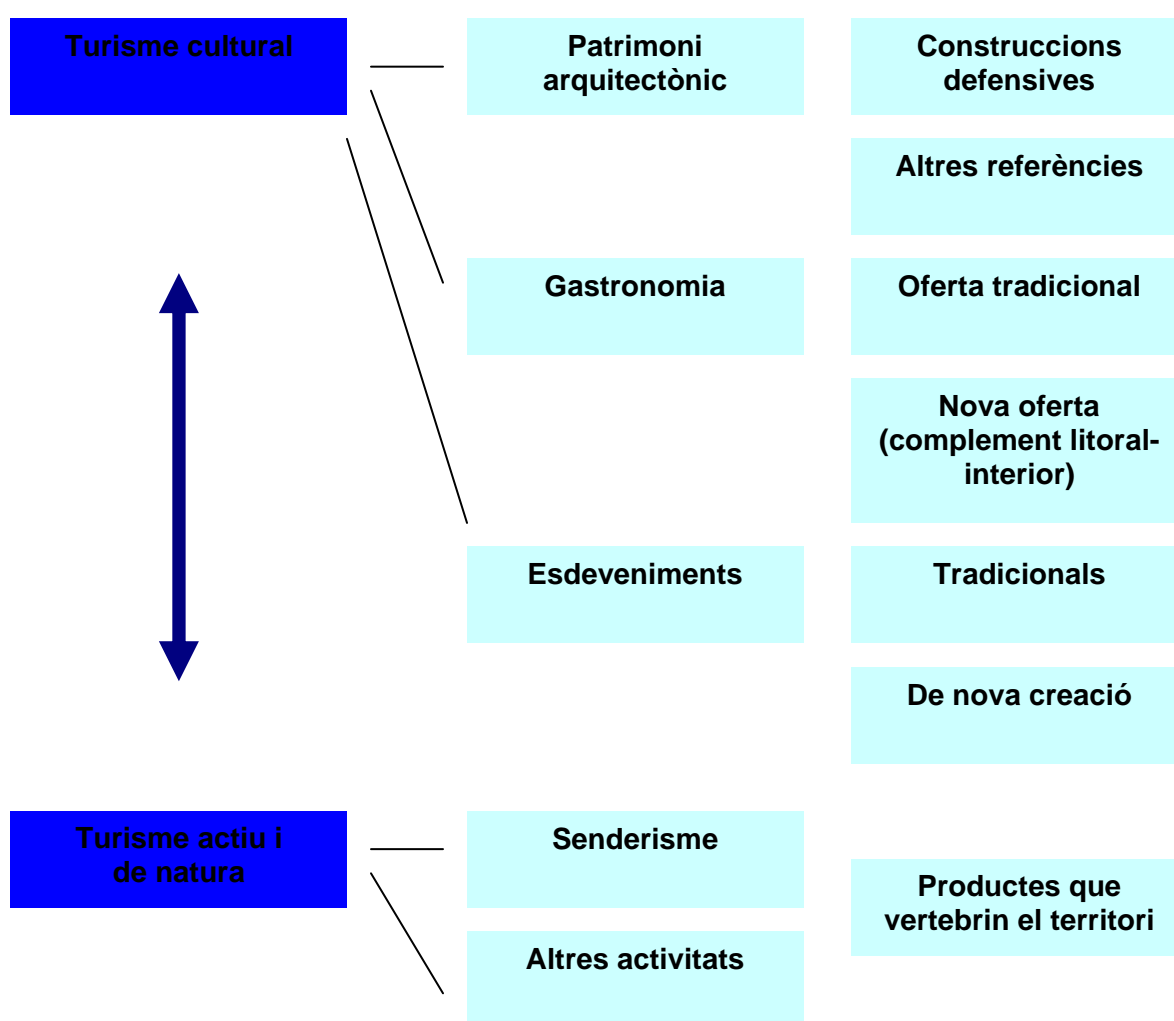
Turisme cultural

Patrimoni arquitectònic

Construccions defensives

Altres referències

Gastronomia

Oferta tradicional

Nova oferta (complement litoral-interior)

Esdeveniments

Tradicionals

De nova creació

Turisme actiu i de natura

Senderisme

Altres activitats

Productes que vertebrin el territori